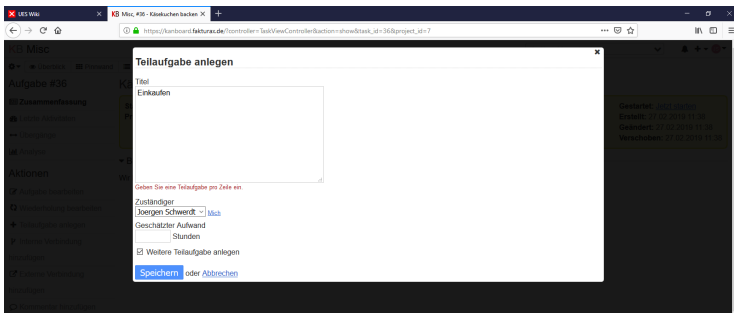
UES Wiki
KB Misc, #36 - Käsekuchen backen
https://kanboard.fakturas.de/?controller=TaskViewController&action=show&task_id=36&project_id=7

Misc
Aufgabe #36
Zusammenfassung
Aktionen

Teilaufgabe anlegen

Titel
Einkaufen

Geben Sie eine Teilaufgabe pro Zeile ein.

Zuständiger
Joergen Schwerdt Mich
Geschätzter Aufwand
Stunden
Weitere Teilaufgabe anlegen

Speichern oder Abbrechen

Gestartet:
Erstellt: 27.02.2019 11:28
Geändert: 27.02.2019 11:28
Verschoben: 27.02.2019 11:28